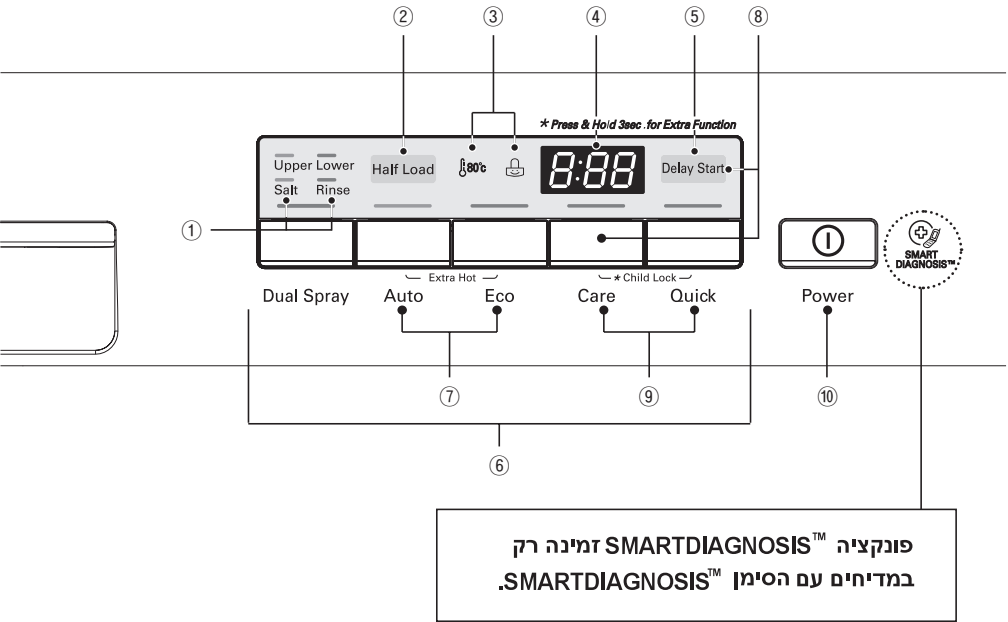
② ③ ④ ⑤ ⑧

* Press & Hold 3sec. for Extra Function

Upper Lower Salt Rinse

Half Load

80°c

8:88

Delay Start

①

Extra Hot

* Child Lock

Dual Spray Auto Eco Care Quick

Power

SMART DIAGNOSIS™

⑦ ⑨ ⑩

⑥

פונקציה ™SMARTDIAGNOSIS זמינה רק במדיחים עם הסימן ™SMARTDIAGNOSIS.